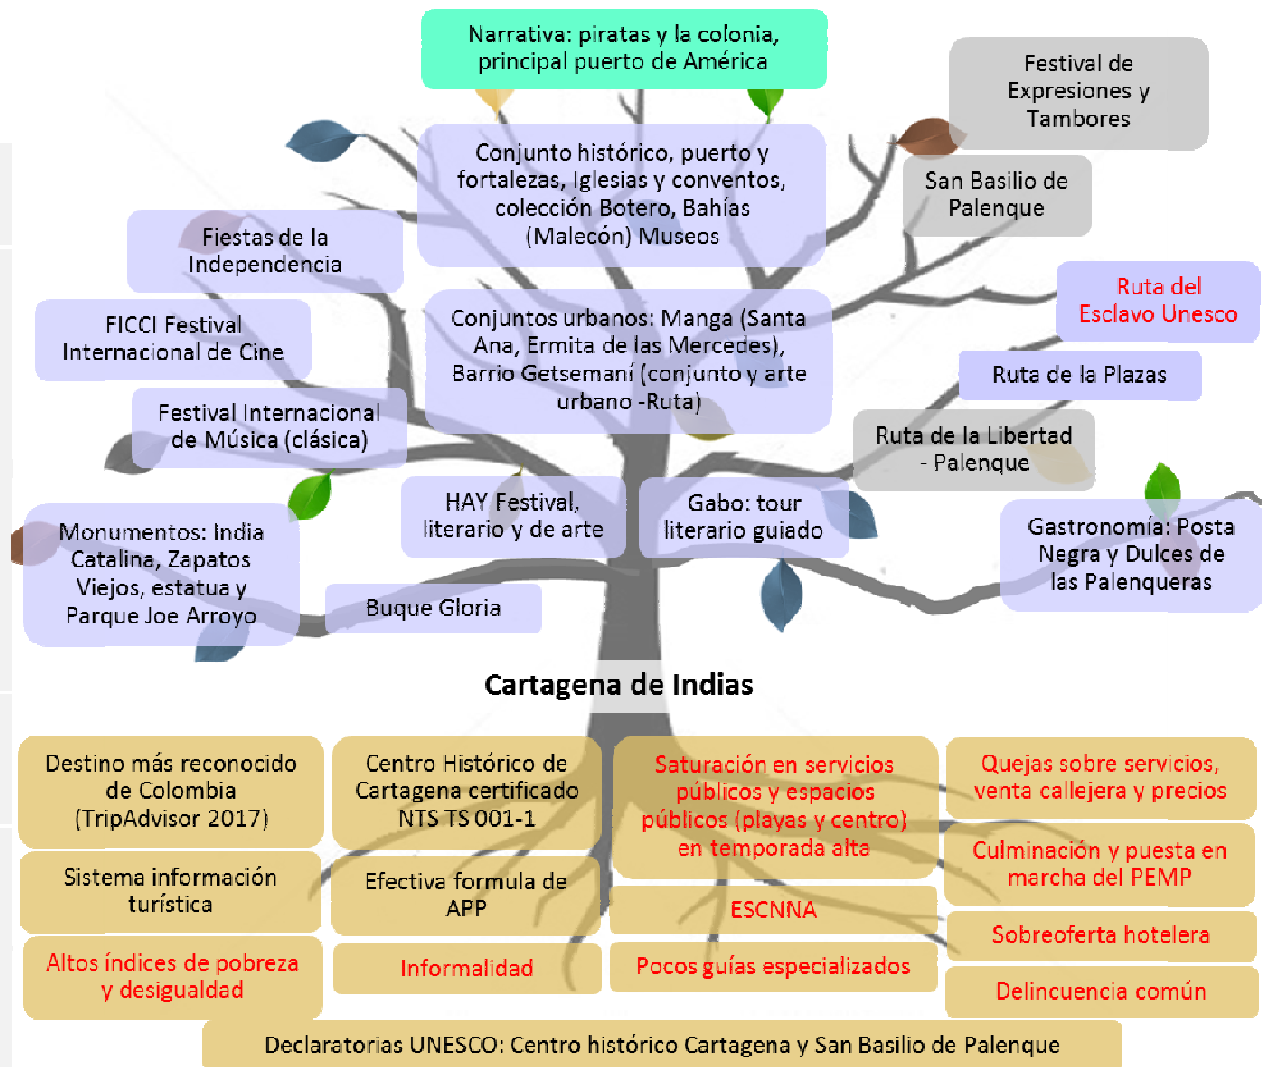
Narrativa: piratas y la colonia, principal puerto de América

Festival de Expresiones y Tambores

Conjunto histórico, puerto y fortalezas, Iglesias y conventos, colección Botero, Bahías (Malecón) Museos

San Basilio de Palenque

Fiestas de la Independencia

Ruta del Esclavo Unesco

FICCI Festival Internacional de Cine

Conjuntos urbanos: Manga (Santa Ana, Ermita de las Mercedes), Barrio Getsemaní (conjunto y arte urbano -Ruta)

Ruta de la Plazas

Festival Internacional de Música (clásica)

Ruta de la Libertad - Palenque

HAY Festival, literario y de arte

Gabo: tour literario guiado

Gastronomía: Posta Negra y Dulces de las Palenqueras

Monumentos: India Catalina, Zapatos Viejos, estatua y Parque Joe Arroyo

Buque Gloria

Cartagena de Indias

Destino más reconocido de Colombia (TripAdvisor 2017)

Centro Histórico de Cartagena certificado NTS TS 001-1

Saturación en servicios públicos y espacios públicos (playas y centro) en temporada alta

Quejas sobre servicios, venta callejera y precios

Culminación y puesta en marcha del PEMP

Sistema información turística

Efectiva formula de APP

ESCNNA

Sobreoferta hotelera

Altos índices de pobreza y desigualdad

Informalidad

Pocos guías especializados

Delincuencia común

Declaratorias UNESCO: Centro histórico Cartagena y San Basilio de Palenque